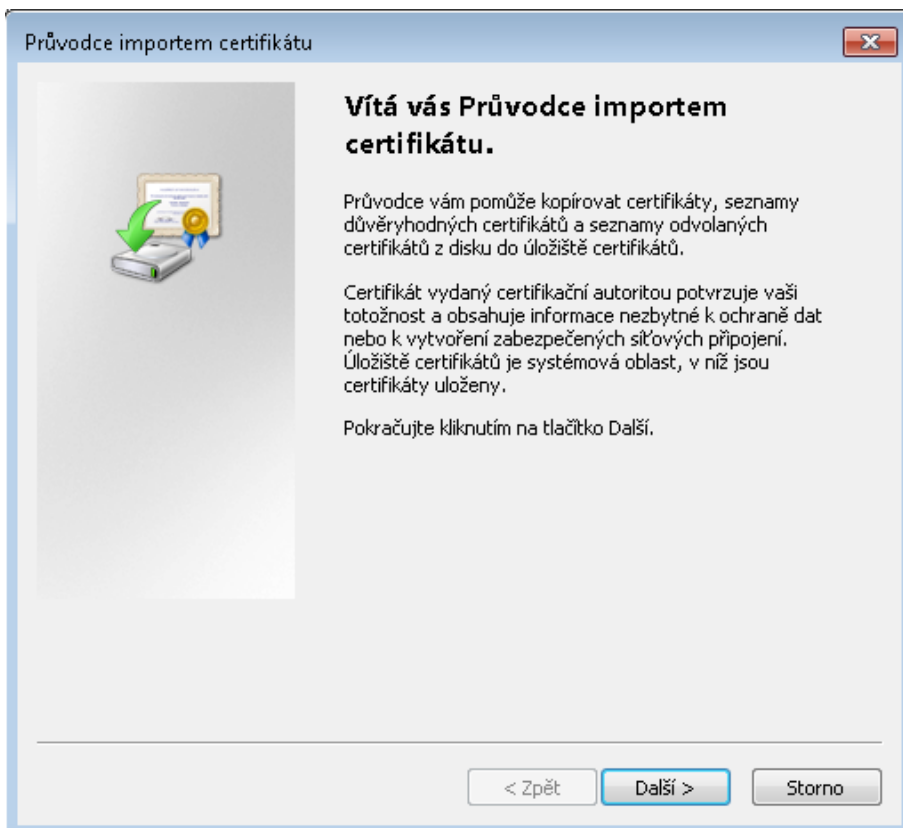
Průvodce importem certifikátu

Vítá vás Průvodce importem certifikátu.

Průvodce vám pomůže kopírovat certifikáty, seznamy důvěryhodných certifikátů a seznamy odvolaných certifikátů z disku do úložiště certifikátů.

Certifikát vydaný certifikační autoritou potvrzuje vaši totožnost a obsahuje informace nezbytné k ochraně dat nebo k vytvoření zabezpečených síťových připojení. Úložiště certifikátů je systémová oblast, v níž jsou certifikáty uloženy.

Pokračujte kliknutím na tlačítko Další.

< Zpět
Další >
Storno